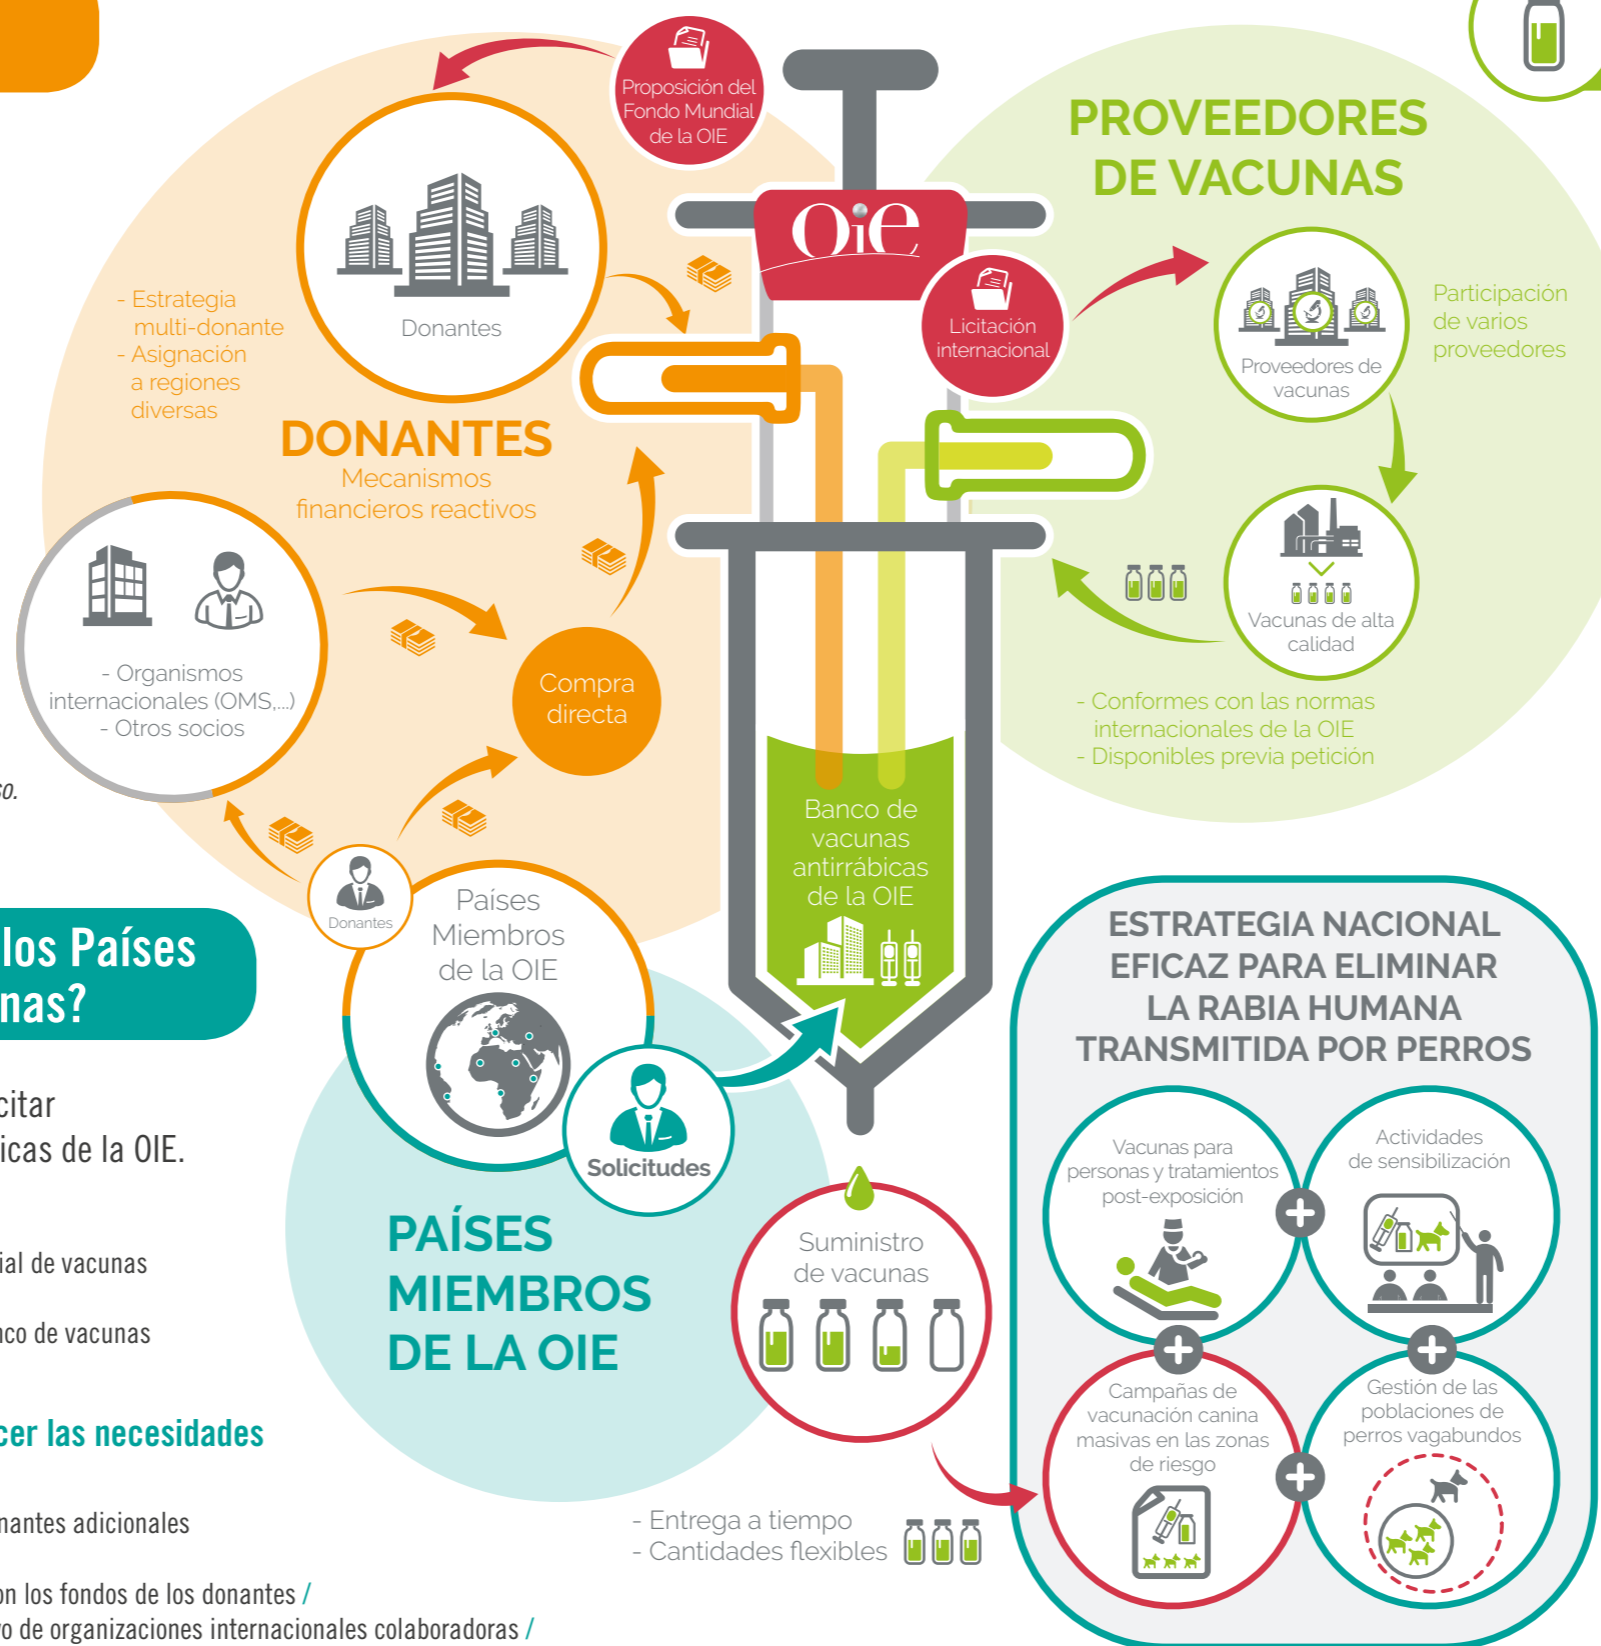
Proposición del Fondo Mundial de la OIE

OiE

PROVEEDORES DE VACUNAS

Donantes

- Estrategia multi-donante
- Asignación a regiones diversas

DONANTES
Mecanismos financieros reactivos

Licitación internacional

Proveedores de vacunas

Participación de varios proveedores

Vacunas de alta calidad

- Organismos internacionales (OMS,...)
- Otros socios

Compra directa

- Conformes con las normas internacionales de la OIE
- Disponibles previa petición

co.

Banco de vacunas antirrábicas de la OIE

Donantes

Países Miembros de la OIE

los Países
nas?

Solicitudes

ESTRATEGIA NACIONAL EFICAZ PARA ELIMINAR LA RABIA HUMANA TRANSMITIDA POR PERROS

citar
icas de la OIE.

Vacunas para personas y tratamientos post-exposición

Actividades de sensibilización

PAÍSES MIEMBROS DE LA OIE

ial de vacunas

Suministro de vacunas

co de vacunas

cer las necesidades

Campañas de vacunación canina masivas en las zonas de riesgo

Gestión de las poblaciones de perros vagabundos

nantes adicionales

- Entrega a tiempo
- Cantidades flexibles

on los fondos de los donantes /
o de organizaciones internacionales colaboradoras /